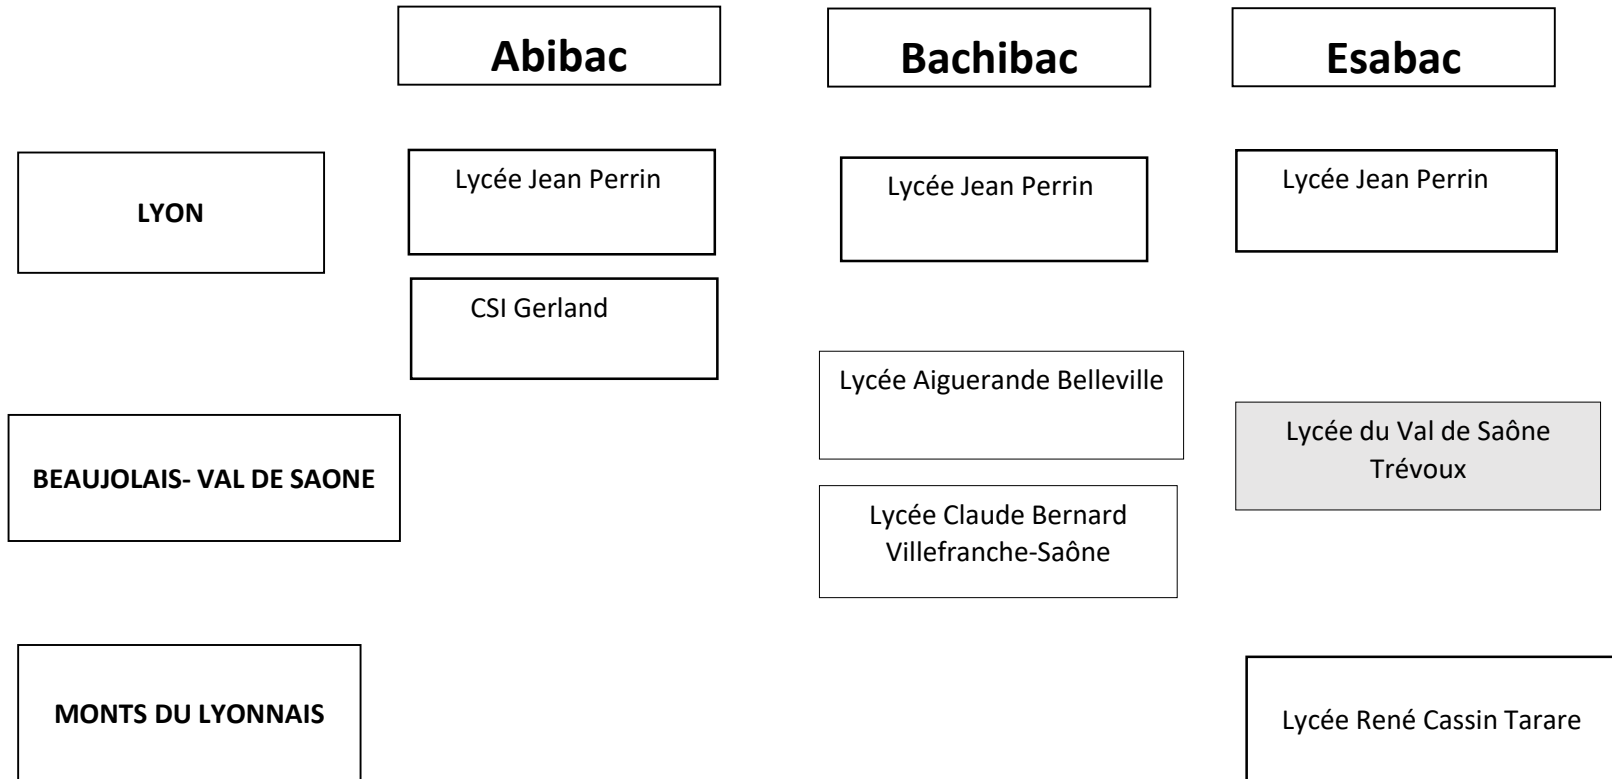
Abibac

Bachibac

Esabac

LYON

Lycée Jean Perrin

Lycée Jean Perrin

Lycée Jean Perrin

CSI Gerland

Lycée Aiguerande Belleville

Lycée du Val de Saône Trévoux

BEAUJOLAIS- VAL DE SAONE

Lycée Claude Bernard Villefranche-Saône

MONTS DU LYONNAIS

Lycée René Cassin Tarare